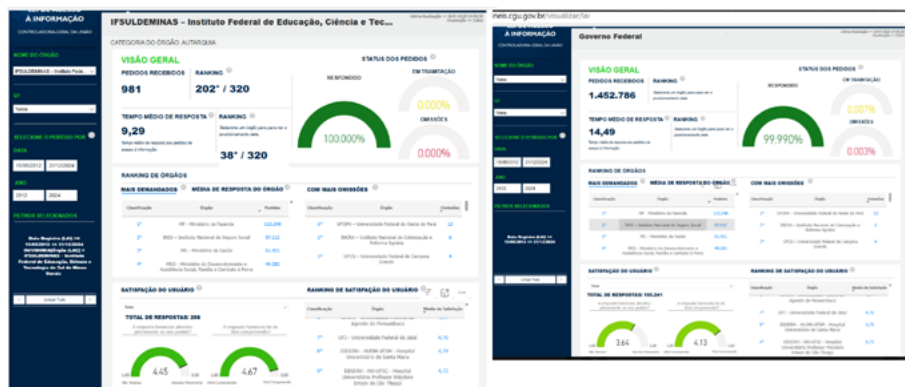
À INFORMAÇÃO

CONTROLADORIA-GERAL DA UNIÃO

IFSULDEMINAS - Instituto Federal de Educação, Ciência e Tec...

CATEGORIA DO ÓRGÃO: AUTARQUIA

NOME DO ÓRGÃO

IFSULDEMINAS - Instituto Fede

UF

Todas

SELECIONE O PERÍODO POR

DATA

10/05/2012 31/12/2024

ANO

2012 2024

FILTROS SELECIONADOS

VISÃO GERAL

PEDIDOS RECEBIDOS

981

RANKING

202° / 320

STATUS DOS PEDIDOS

RESPONDIDO

EM TRAMITAÇÃO

0.000%

100.000%

OMISSÕES

0.000%

TEMPO MÉDIO DE RESPOSTA

9,29

RANKING

38° / 320

RANKING DE ÓRGÃOS

MAIS DEMANDADOS

MÉDIA DE RESPOSTA DO ÓRGÃO

COM MAIS OMISSÕES

| Classificação | Órgão | Pedidos |
|---|---|---|
| 1° | MF - Ministério da Fazenda | 133.290 |
| 2° | INSS - Instituto Nacional do Seguro Social | 97.112 |
| 3° | MS - Ministério da Saúde | 53.951 |
| 4° | MDS - Ministério do Desenvolvimento e Assistência Social, Família e Combate à Fome | 46.282 |

| Classificação | Órgão | Pedidos |
|---|---|---|
| 1° | UFOPA - Universidade Federal do Oeste do Pará | 12 |
| 2° | INCRA - Instituto Nacional de Colonização e Reforma Agrária | 8 |
| 3° | UFCG - Universidade Federal de Campina Grande | 6 |

SATISFAÇÃO DO USUÁRIO

Todas

TOTAL DE RESPOSTAS: 208

4.45

4.67

RANKING DE SATISFAÇÃO DO USUÁRIO

| Classificação | Órgão | Média de Satisfação |
|---|---|---|
| | Agreste do Pernambuco | |
| 2° | UFJ - Universidade Federal de Jataí | 4,73 |
| 3° | EBSERH - HUSM-UFSM - Hospital Universitário de Santa Maria | 4,70 |
| 4° | EBSERH - HU-UFSC - Hospital Universitário Professor Polydoro Ernani de São Thiago | 4,72 |

Limpar Tudo

À INFORMAÇÃO

Governo Federal

VISÃO GERAL

PEDIDOS RECEBIDOS

1.452.786

RANKING

STATUS DOS PEDIDOS

RESPONDIDO

EM TRAMITAÇÃO

0.007%

99.990%

OMISSÕES

0.003%

TEMPO MÉDIO DE RESPOSTA

14,49

RANKING

DATA

10/05/2012 31/12/2024

ANO

2012 2024

RANKING DE ÓRGÃOS

MAIS DEMANDADOS

MÉDIA DE RESPOSTA DO ÓRGÃO

COM MAIS OMISSÕES

| Classificação | Órgão | Pedidos |
|---|---|---|
| 1° | MF - Ministério da Fazenda | 133.290 |
| 2° | INSS - Instituto Nacional do Seguro Social | 97.112 |
| 3° | MS - Ministério da Saúde | 53.951 |
| 4° | MDS - Ministério do Desenvolvimento e Assistência Social, Família e Combate à Fome | 46.282 |

| Classificação | Órgão | Pedidos |
|---|---|---|
| 1° | UFOPA - Universidade Federal do Oeste do Pará | 12 |
| 2° | INCRA - Instituto Nacional de Colonização e Reforma Agrária | 8 |
| 3° | UFCG - Universidade Federal de Campina Grande | 6 |

SATISFAÇÃO DO USUÁRIO

TOTAL DE RESPOSTAS: 105.241

3.64

4.13

RANKING DE SATISFAÇÃO DO USUÁRIO

| Classificação | Órgão | Média de Satisfação |
|---|---|---|
| | Agreste do Pernambuco | |
| 2° | UFJ - Universidade Federal de Jataí | 4,73 |
| 3° | EBSERH - HUSM-UFSM - Hospital Universitário de Santa Maria | 4,70 |
| 4° | EBSERH - HU-UFSC - Hospital Universitário Professor Polydoro Ernani de São Thiago | 4,72 |

Limpar Tudo